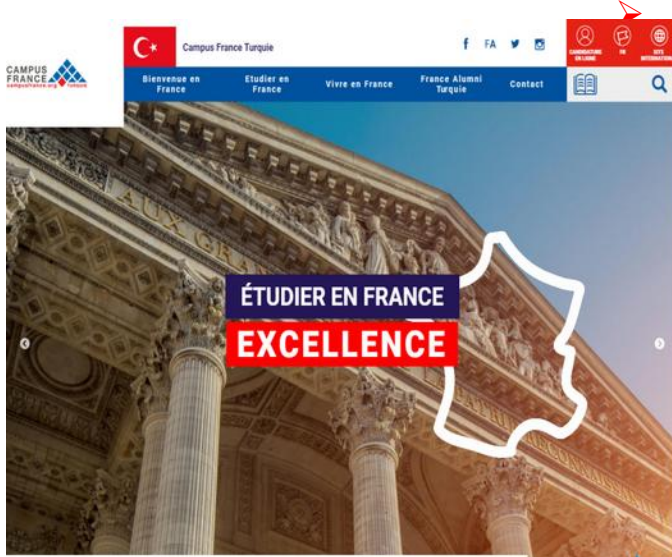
CAMPUS FRANCE
campusfrance.org Turquie

Campus France Turquie

f FA

CANDIDATURE EN LIGNE
FR
SITE INTERNATIONAL

Bienvenue en France
Etudier en France
Vivre en France
France Alumni Turquie
Contact

AUX GRA

ÉTUDIER EN FRANCE
EXCELLENCE